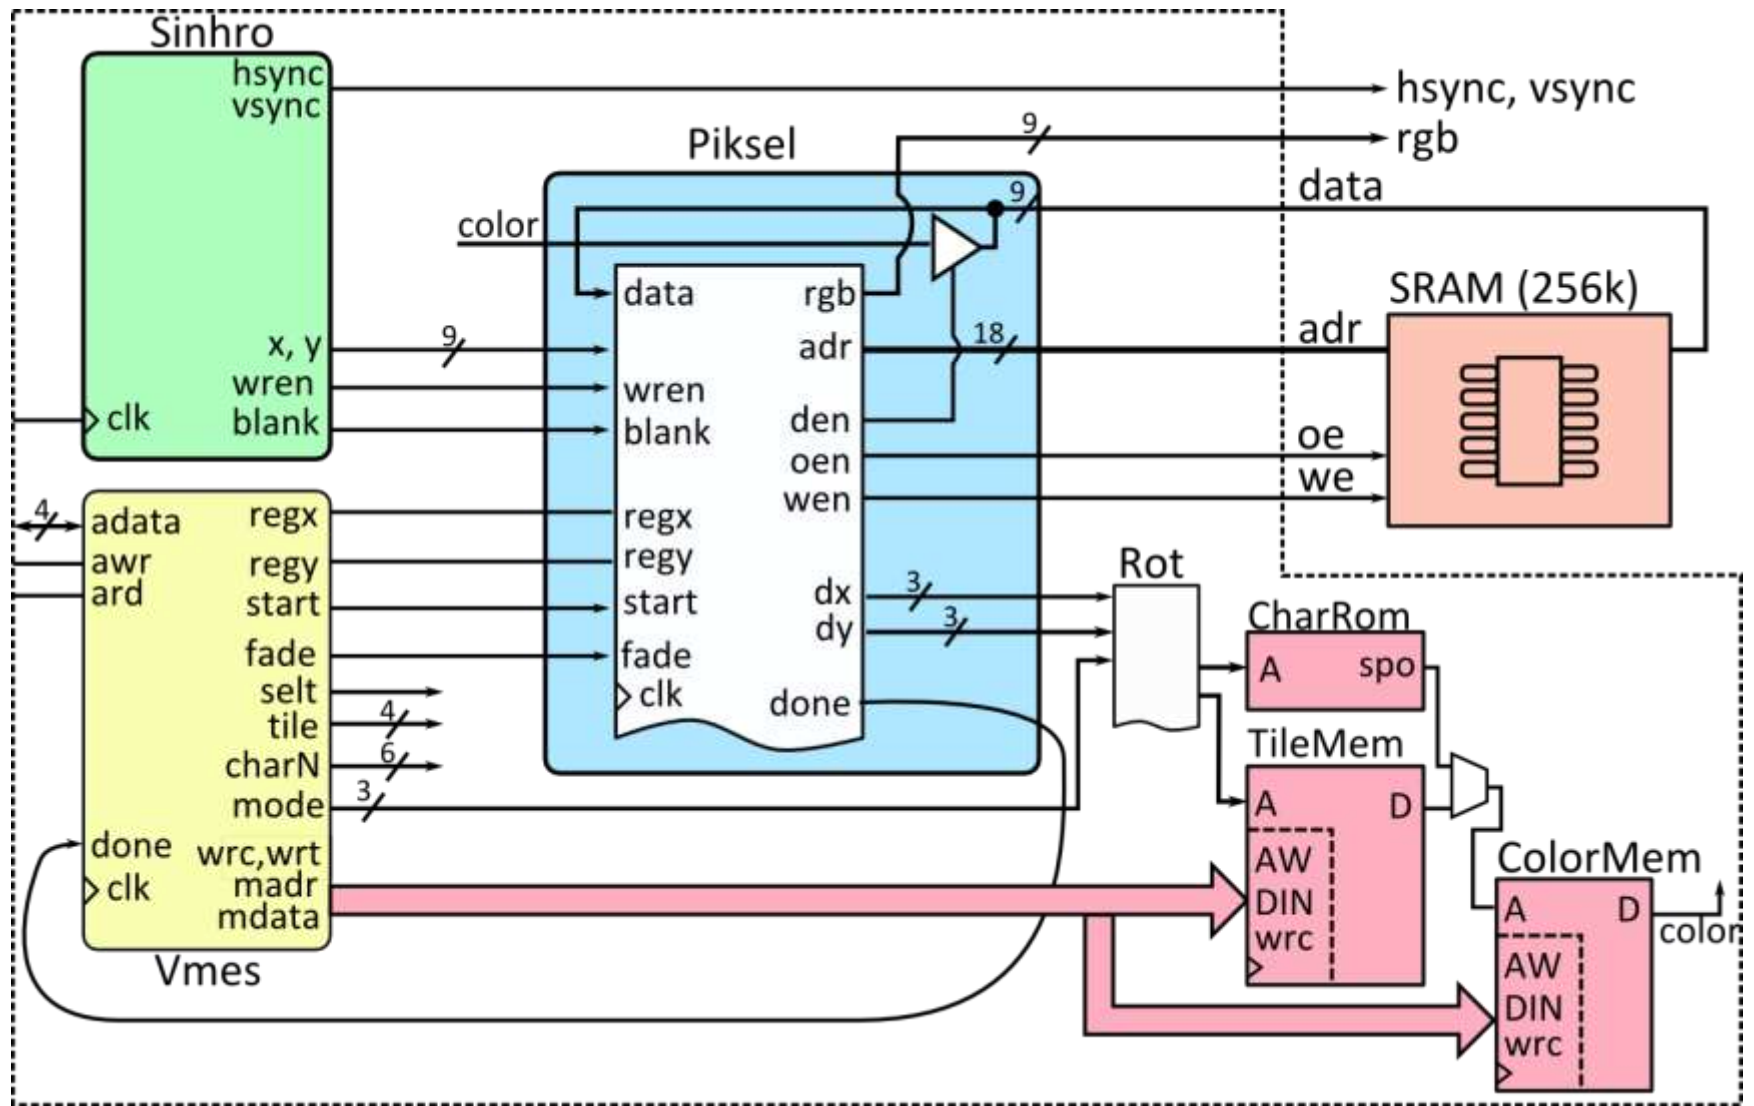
Sinhro
hsync
vsync
x, y
wren
blank
clk

hsync, vsync
9
rgb
data
Piksel
color
9
data
rgb
adr
18
wren
blank
den
oen
wen
regx
regy
start
fade
clk
dx
dy
3
3
done
9

SRAM (256k)
adr
oe
we

4
adata
awr
ard
regx
regy
start
fade
selt
tile
4
charN
6
mode
3
done
wrc,wrt
clk
madr
mdata
Vmes

Rot
CharRom
A
spo
TileMem
A
D
AW
DIN
wrc
ColorMem
A
D
AW
DIN
wrc
color